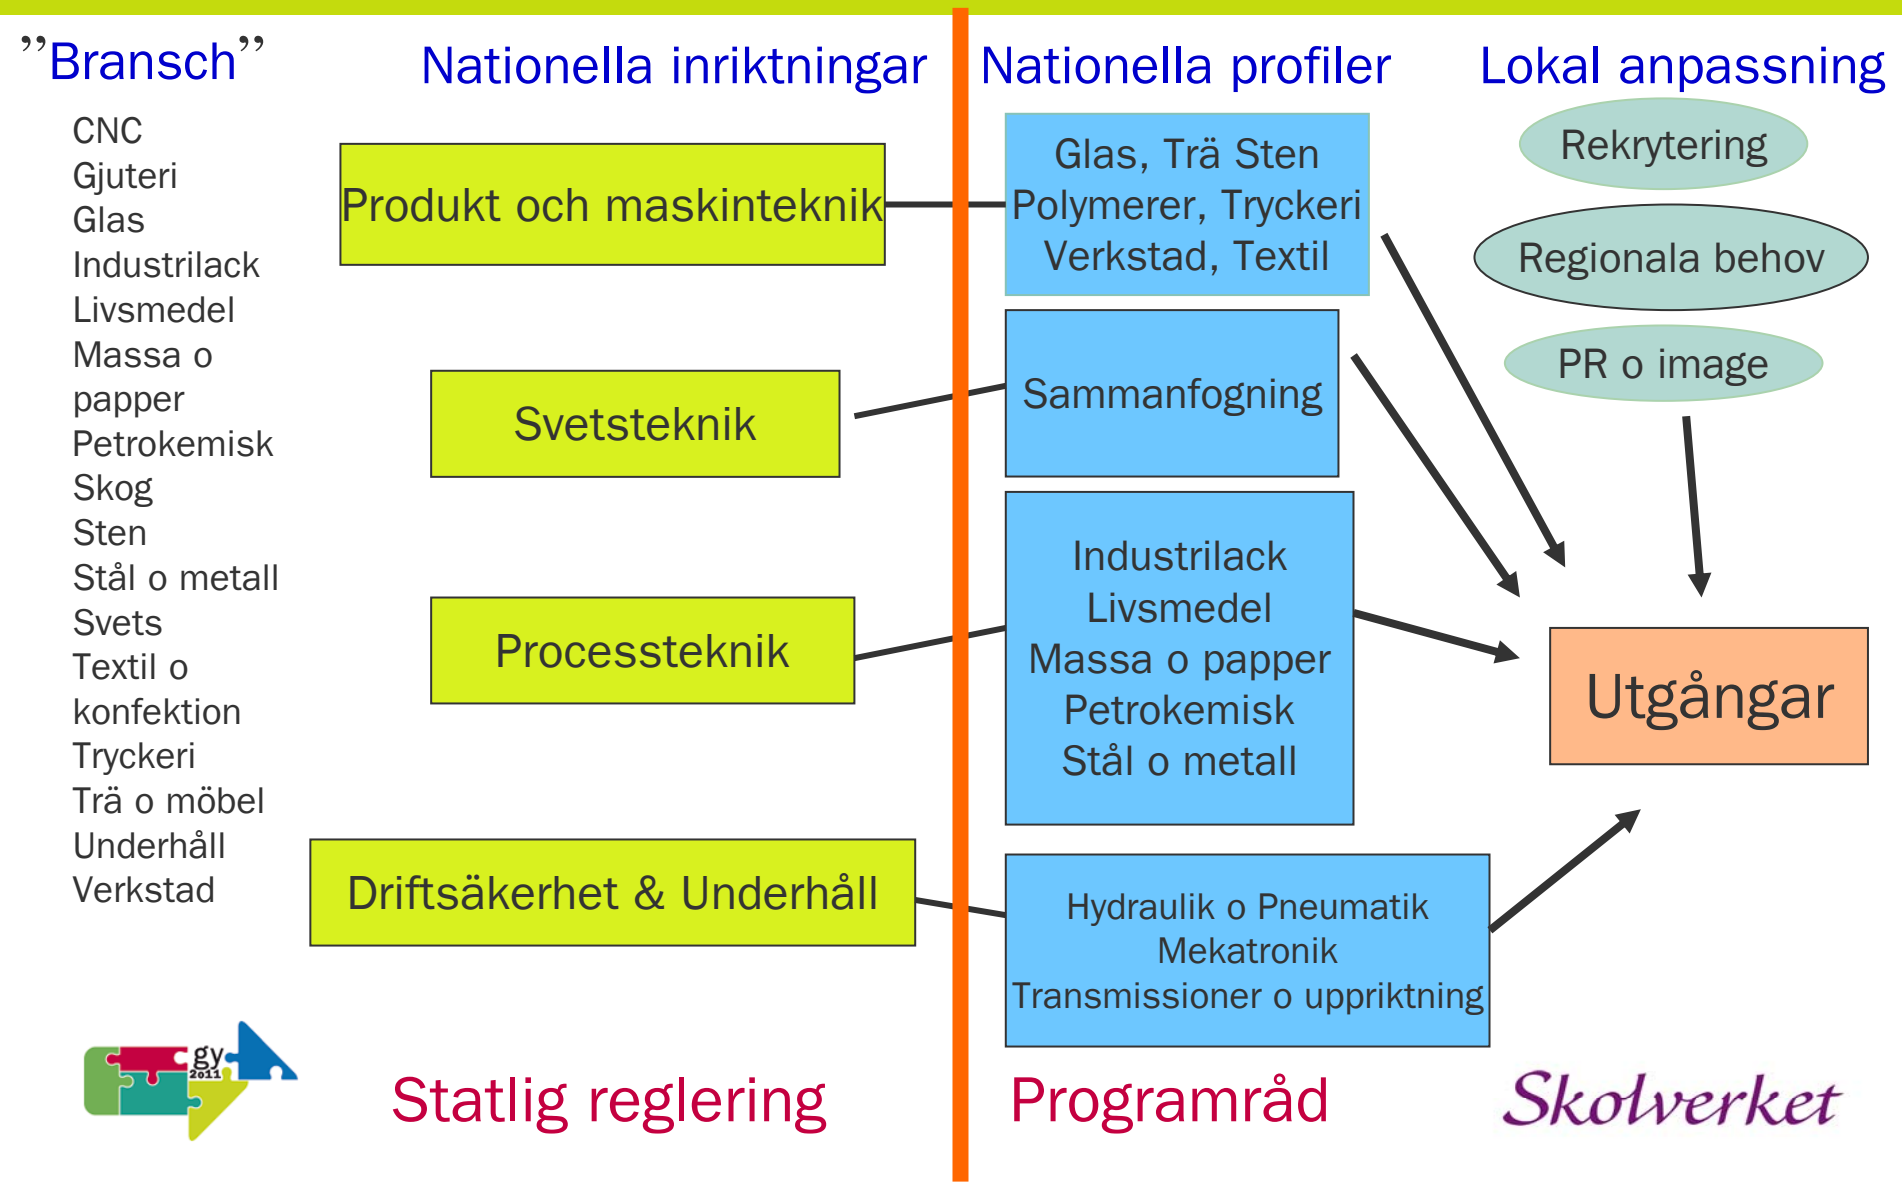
”Bransch”

CNC
Gjuteri
Glas
Industrilack
Livsmedel
Massa o papper
Petrokemisk
Skog
Sten
Stål o metall
Svets
Textil o konfektion
Tryckeri
Trä o möbel
Underhåll
Verkstad

Nationella inriktningar

Produkt och maskinteknik

Svetsteknik

Processteknik

Driftsäkerhet & Underhåll

Nationella profiler

Glas, Trä Sten
Polymerer, Tryckeri
Verkstad, Textil

Sammanfogning

Industrilack
Livsmedel
Massa o papper
Petrokemisk
Stål o metall

Hydraulik o Pneumatik
Mekatronik
Transmissioner o uppriktning

Lokal anpassning

Rekrytering

Regionala behov

PR o image

Utgångar

gy 2011

Statlig reglering

Programråd

Skolverket